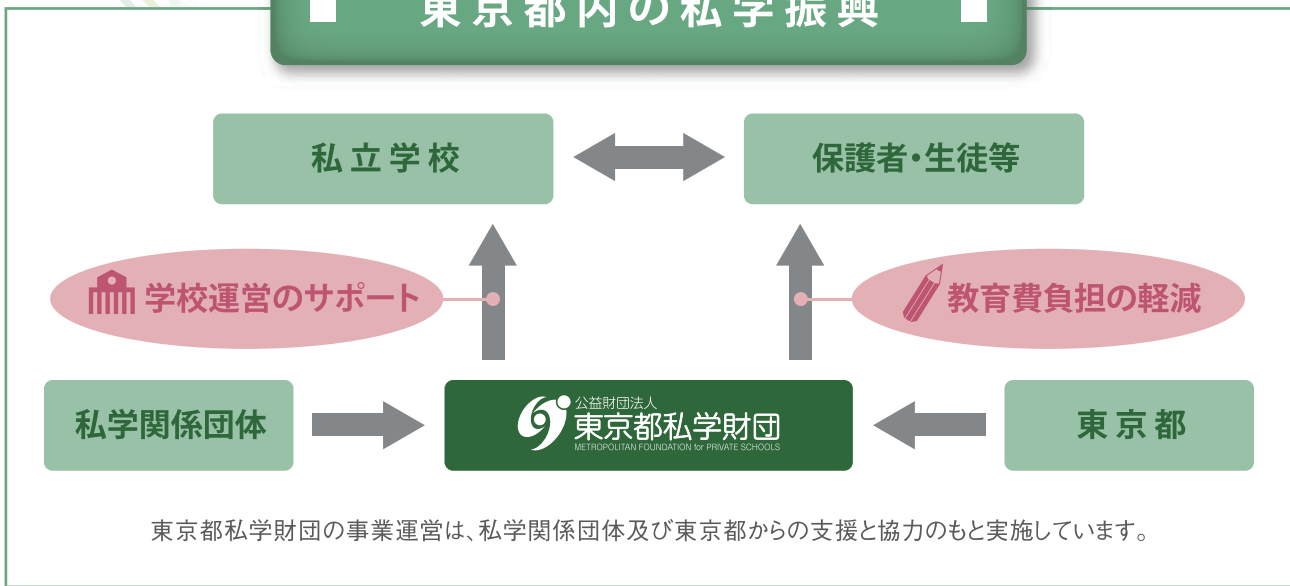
東京都内の私学振興

私立学校

保護者・生徒等

学校運営のサポート

教育費負担の軽減

私学関係団体

公益財団法人
東京都私学財団
METROPOLITAN FOUNDATION for PRIVATE SCHOOLS

東京都

東京都私学財団の事業運営は、私学関係団体及び東京都からの支援と協力のもと実施しています。